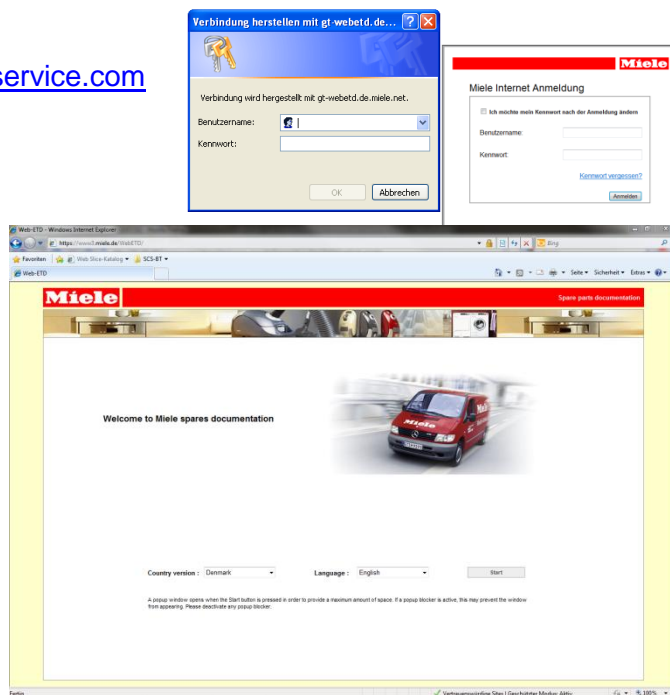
service.com

Verbindung herstellen mit gt-webetd.de...

Verbindung wird hergestellt mit gt-webetd.de.miele.net.

Benutzername:

Kennwort:

OK

Abbrechen

Miele

Miele Internet Anmeldung

Ich möchte mein Kennwort nach der Anmeldung ändern

Benutzername

Kennwort

Kennwort vergessen?

Anmelden

Web-ETD - Windows Internet Explorer

https://www3.miele.de/WebETD/

Bing

Favoriten

Web Slice-Katalog

SCS-BT

Web-ETD

Seite

Sicherheit

Extras

Miele

Spare parts documentation

Welcome to Miele spares documentation

Country version : Denmark

Language : English

Start

A popup window opens when the Start button is pressed in order to provide a maximum amount of space. If a popup blocker is active, this may prevent the window from appearing. Please deactivate any popup blocker.

Fertig

Vertrauenswürdige Sites | Geschützter Modus: Aktiv

100%